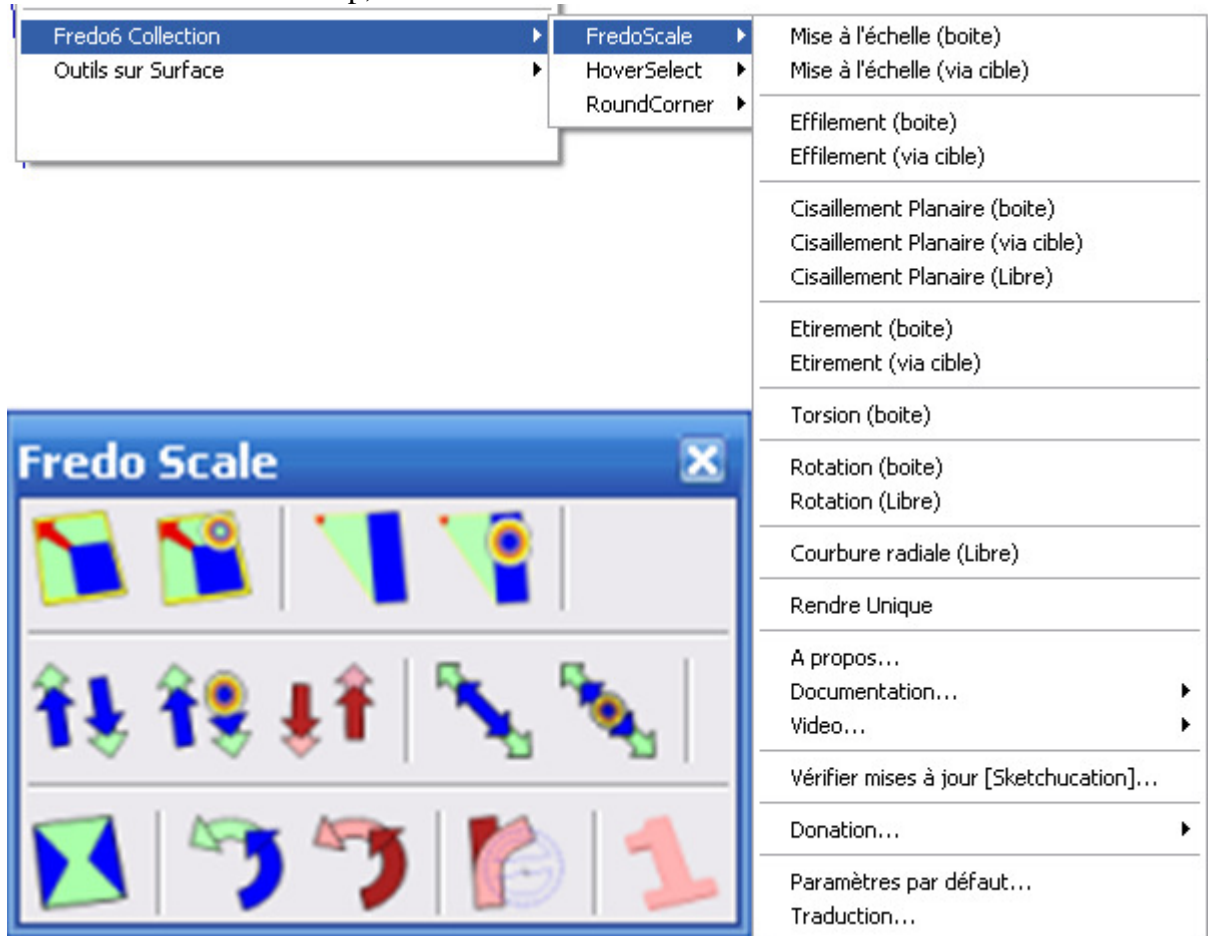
Fredo6 Collection
Outils sur Surface

FredoScale
HoverSelect
RoundCorner

Mise à l'échelle (boite)
Mise à l'échelle (via cible)

Effilement (boite)
Effilement (via cible)

Cisaillement Planaire (boite)
Cisaillement Planaire (via cible)
Cisaillement Planaire (Libre)

Etirement (boite)
Etirement (via cible)

Torsion (boite)

Rotation (boite)
Rotation (Libre)

Courbure radiale (Libre)

Rendre Unique

A propos...
Documentation...
Video...

Vérifier mises à jour [Sketchucation]...

Donation...

Paramètres par défaut...
Traduction...

Fredo Scale